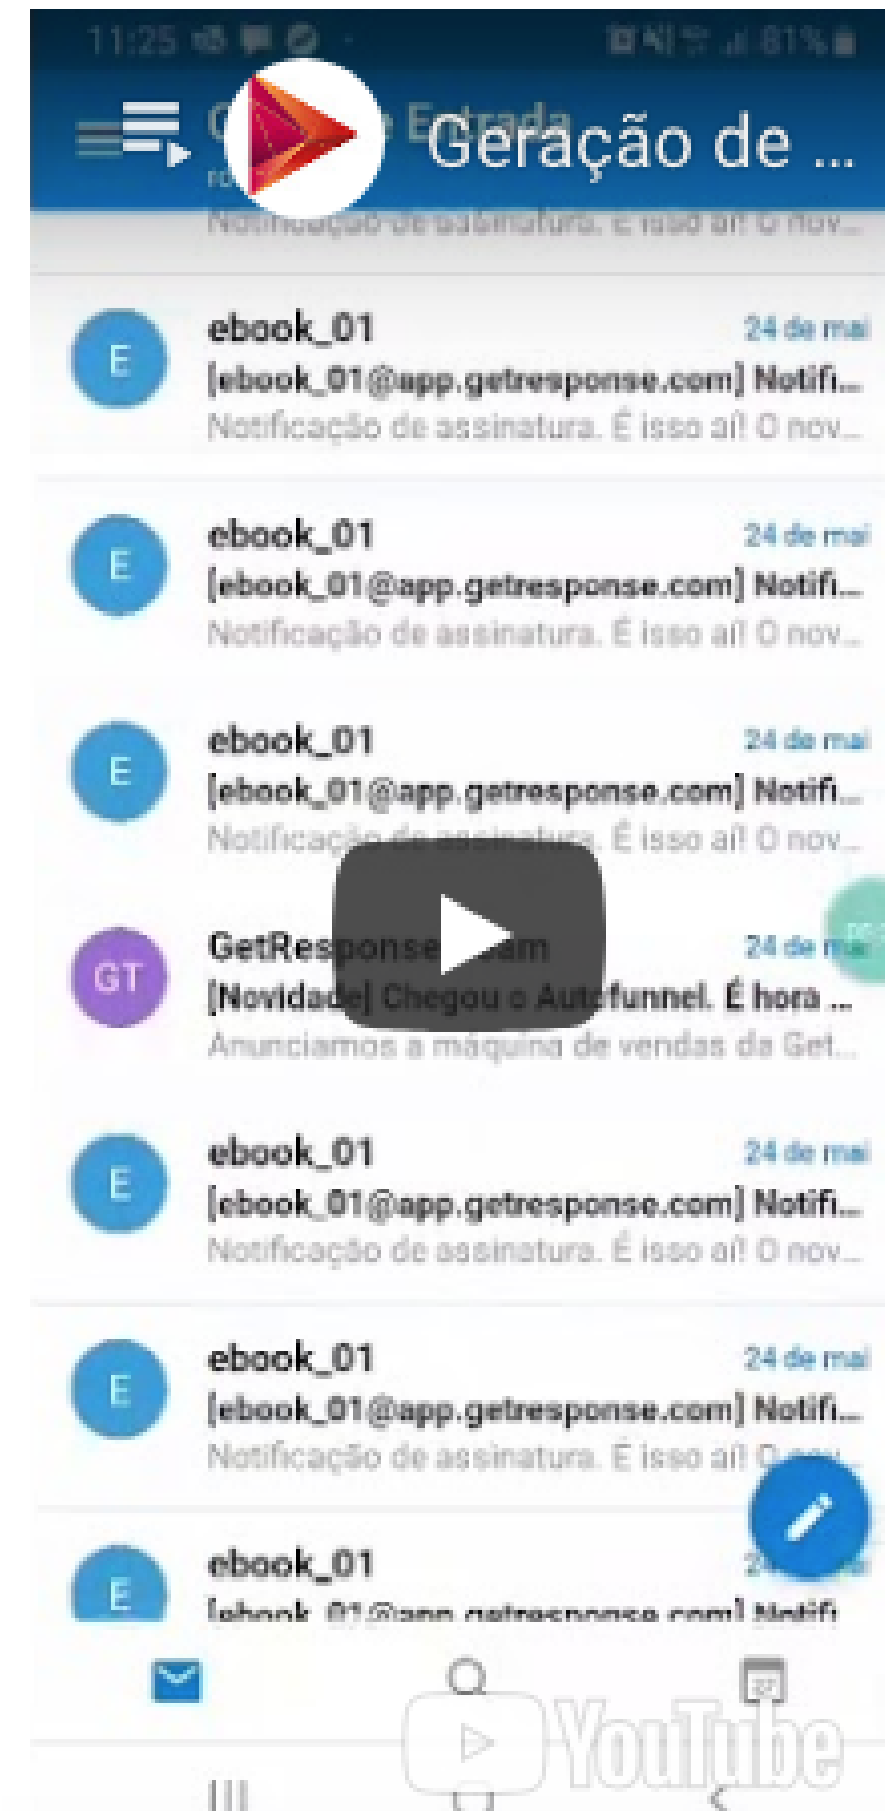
11:25

81%

Geração de ...

Notificação de assinatura. É isso aí! O nov...

E
ebook_01
24 de mai
[ebook_01@app.getresponse.com] Notifi...
Notificação de assinatura. É isso aí! O nov...

E
ebook_01
24 de mai
[ebook_01@app.getresponse.com] Notifi...
Notificação de assinatura. É isso aí! O nov...

E
ebook_01
24 de mai
[ebook_01@app.getresponse.com] Notifi...
Notificação de assinatura. É isso aí! O nov...

GT
GetResponse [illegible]am
24 de mai
[Novidade] Chegou o Autofunnel. É hora ...
Anunciamos a máquina de vendas da Get...

E
ebook_01
24 de mai
[ebook_01@app.getresponse.com] Notifi...
Notificação de assinatura. É isso aí! O nov...

E
ebook_01
24 de mai
[ebook_01@app.getresponse.com] Notifi...
Notificação de assinatura. É isso aí! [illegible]

E
ebook_01
[ebook_01@app.getresponse.com] Notifi...

YouTube